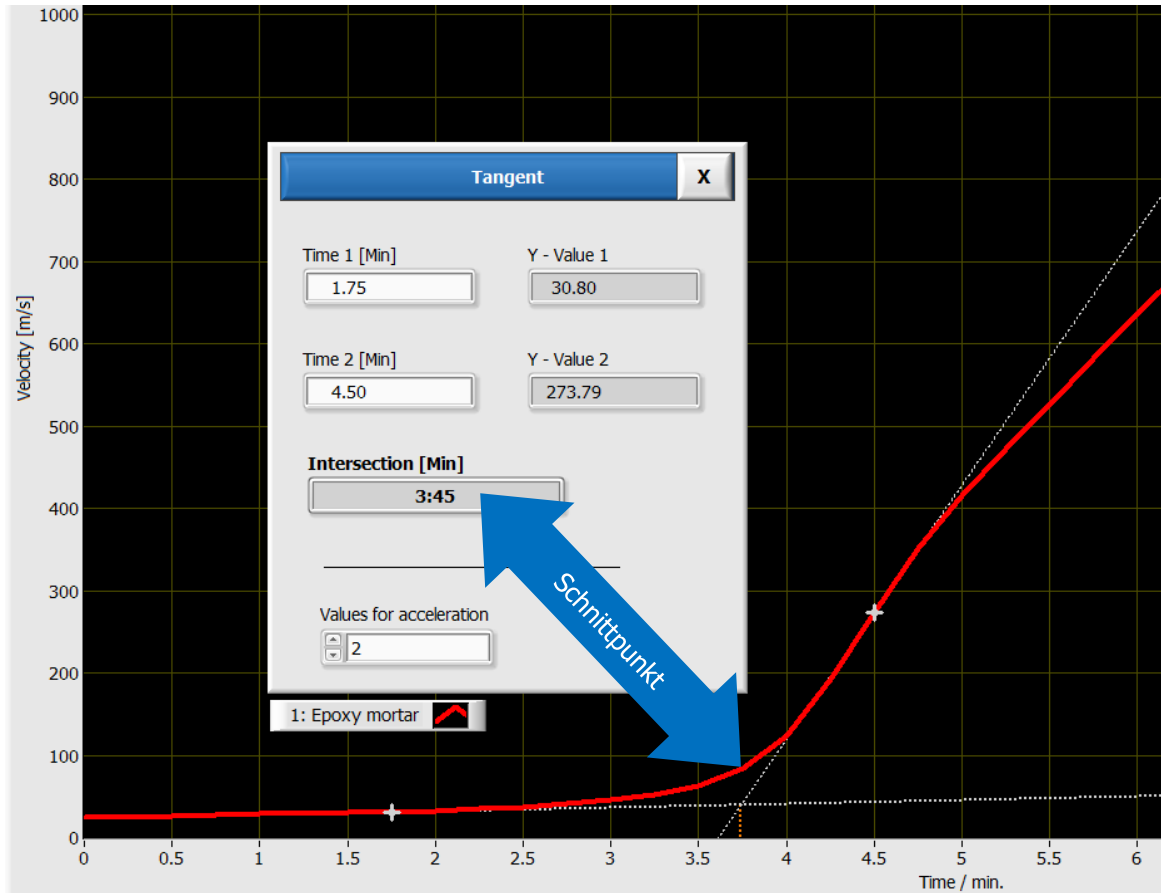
Tangent
X
Time 1 [Min]
1.75
Y - Value 1
30.80
Time 2 [Min]
4.50
Y - Value 2
273.79
Intersection [Min]
3:45
Values for acceleration
2
1: Epoxy mortar
Schnittpunkt

Velocity [m/s]
1000
900
800
700
600
500
400
300
200
100
0
0
0.5
1
1.5
2
2.5
3
3.5
4
4.5
5
5.5
6
Time / min.